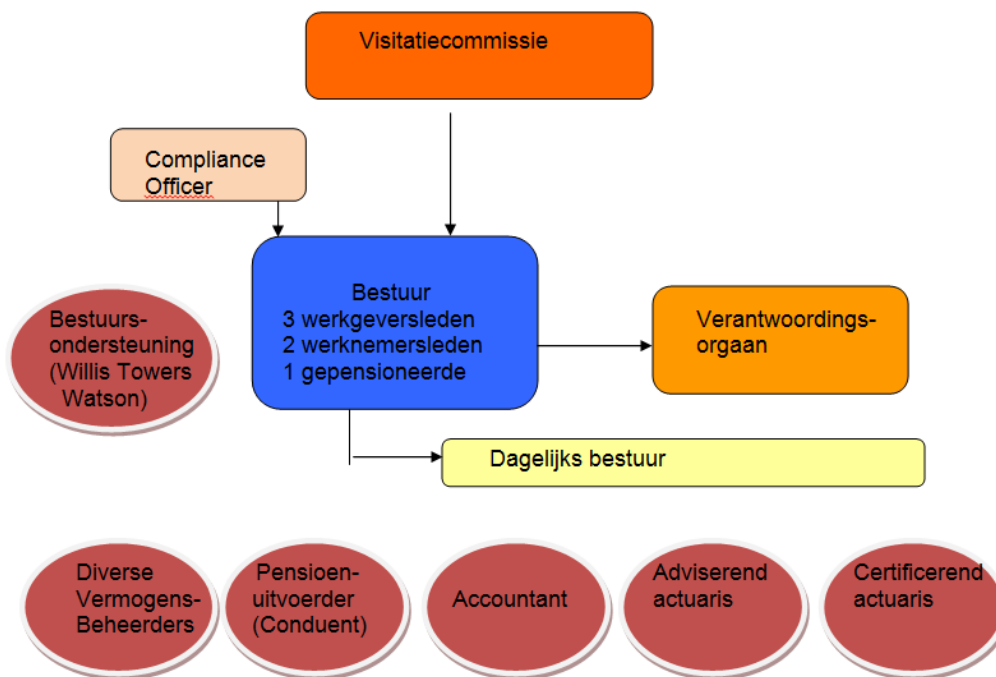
Visitatiecommissie

Compliance Officer

Bestuur
3 werkgeversleden
2 werknemersleden
1 gepensioneerde

Bestuurs-ondersteuning (Willis Towers Watson)

Verantwoordings-orgaan

Dagelijks bestuur

Diverse Vermogens-Beheerders

Pensioen-uitvoerder (Conduent)

Accountant

Adviserend actuaris

Certificerend actuaris